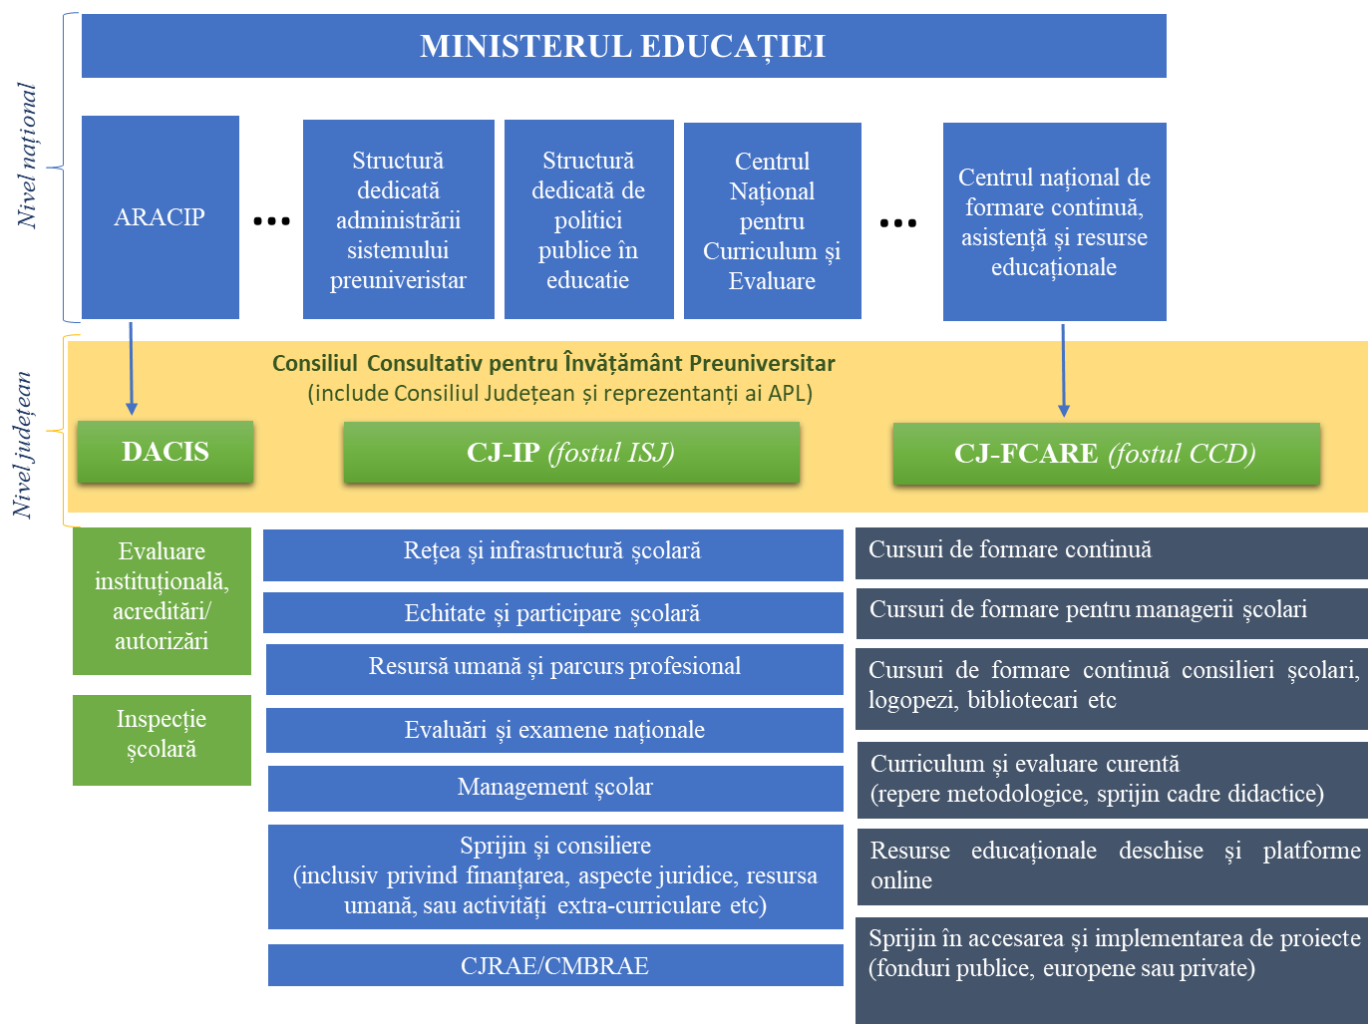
Nivel național

MINISTERUL EDUCAȚIEI

ARACIP

...

Structură dedicată administrării sistemului preuniversitar

Structură dedicată de politici publice în educație

Centrul Național pentru Curriculum și Evaluare

...

Centrul național de formare continuă, asistență și resurse educaționale

Nivel județean

Consiliul Consultativ pentru Învățământ Preuniversitar
(include Consiliul Județean și reprezentanți ai APL)

DACIS

CJ-IP *(fostul ISJ)*

CJ-FCARE *(fostul CCD)*

Evaluare instituțională, acreditări/ autorizări

Inspecție școlară

Rețea și infrastructură școlară

Echitate și participare școlară

Resursă umană și parcurs profesional

Evaluări și examene naționale

Management școlar

Sprijin și consiliere
(inclusiv privind finanțarea, aspecte juridice, resursa umană, sau activități extra-curriculare etc)

CJRAE/CMBRAE

Cursuri de formare continuă

Cursuri de formare pentru managerii școlari

Cursuri de formare continuă consilieri școlari, logopezi, bibliotecari etc

Curriculum și evaluare curentă
(repere metodologice, sprijin cadre didactice)

Resurse educaționale deschise și platforme online

Sprijin în accesarea și implementarea de proiecte (fonduri publice, europene sau private)